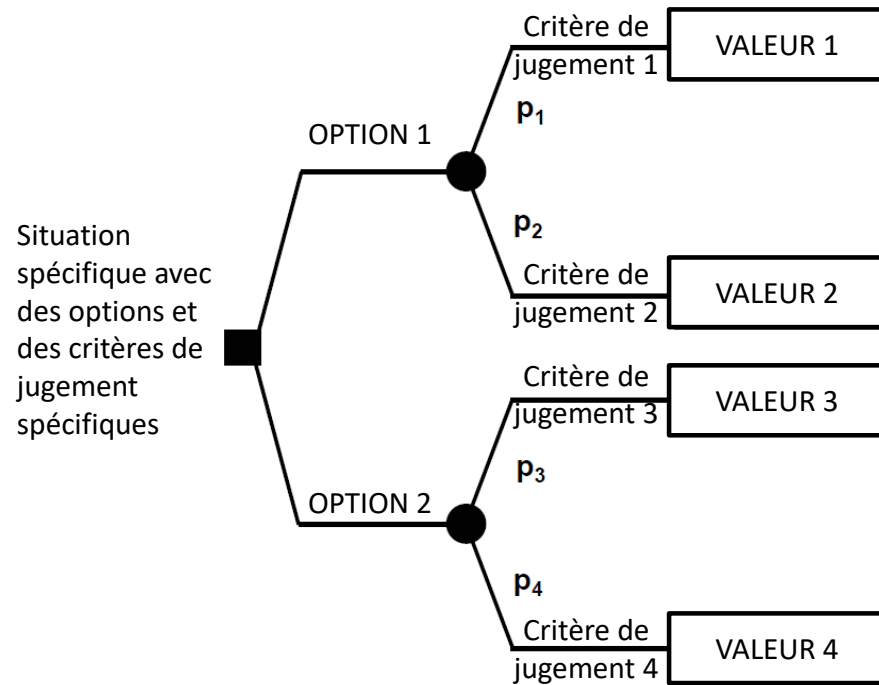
Situation spécifique avec des options et des critères de jugement spécifiques

OPTION 1

Critère de jugement 1

VALEUR 1

$p_1$

$p_2$

Critère de jugement 2

VALEUR 2

OPTION 2

Critère de jugement 3

VALEUR 3

$p_3$

$p_4$

Critère de jugement 4

VALEUR 4